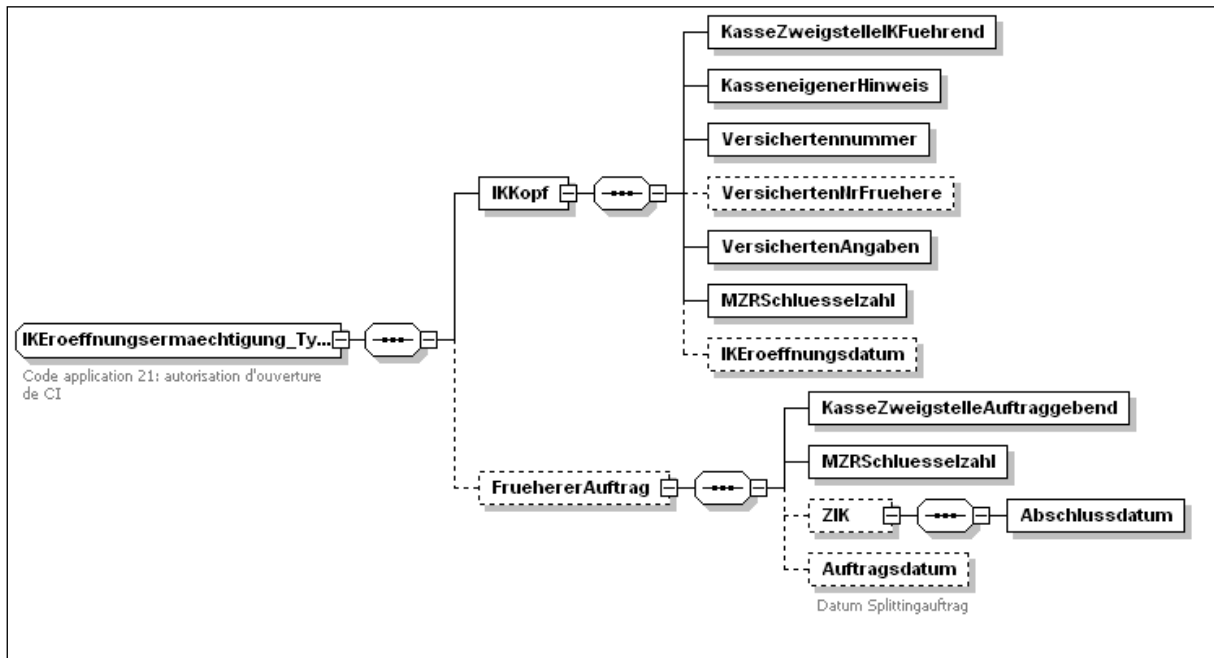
IKEroeffnungsermaechtigung_Ty...

Code application 21: autorisation d'ouverture de CI

IKKopf

KasseZweigstelleIKFuehrend

KasseneigenerHinweis

Versichertennummer

VersichertenNrFruehere

VersichertenAngaben

MZRSchluesselzahl

IKEroeffnungsdatum

FruehererAuftrag

KasseZweigstelleAuftraggebend

MZRSchluesselzahl

ZIK

Abschlussdatum

Auftragsdatum

Datum Splittingauftrag